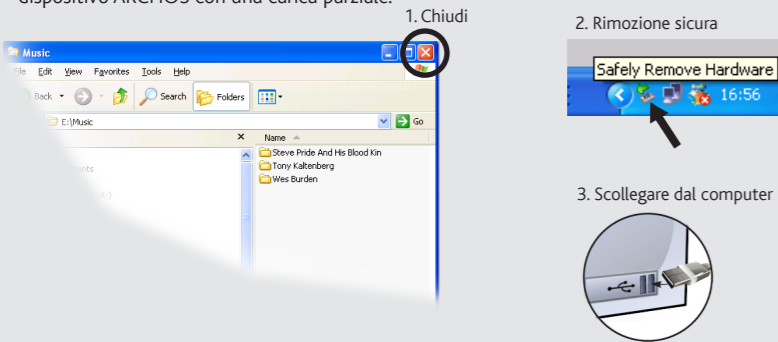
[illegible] dispositivo ARCHOS con una carica parziale.

1. Chiudi

Music

File Edit View Favorites Tools Help

Back Search Folders

E:\Music Go

Name

Steve Pride And His Blood Kin
Tony Kaltenberg
Wes Burden

2. Rimozione sicura

Safely Remove Hardware

16:56

3. Scollegare dal computer